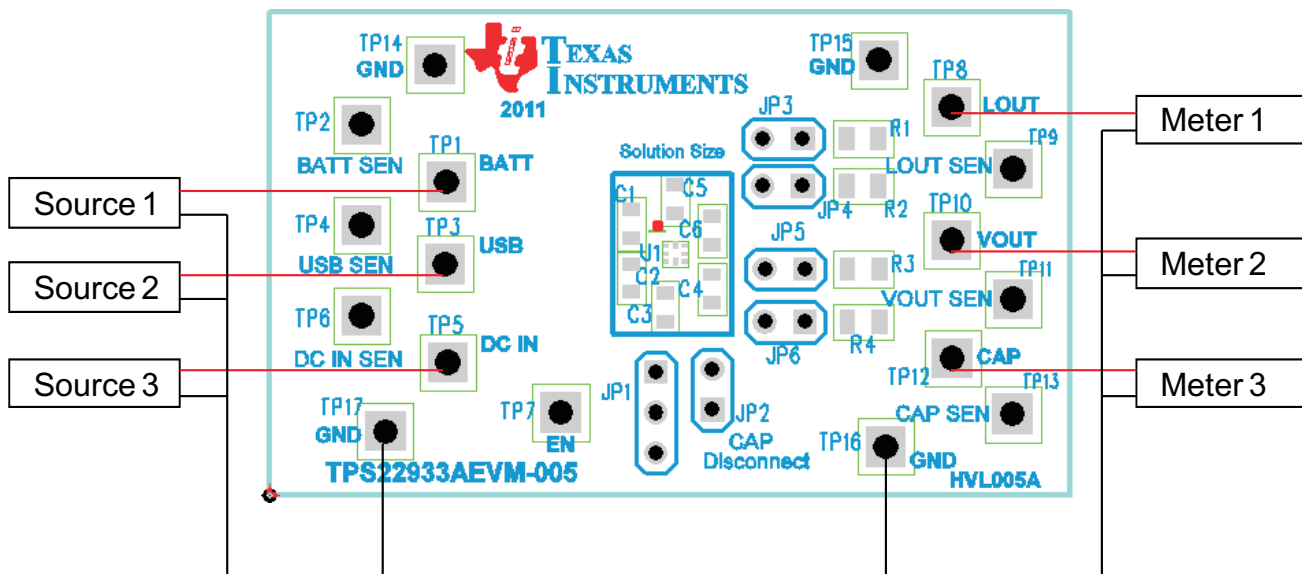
TEXAS INSTRUMENTS
2011

TP14 GND
TP2 BATT SEN
TP1 BATT
TP4 USB SEN
TP3 USB
TP6 DC IN SEN
TP5 DC IN
TP17 GND
TP7 EN
TPS22933AEVM-005

Source 1
Source 2
Source 3

Solution Size
C1 C5 C6 U1 C2 C4 C3
JP1 JP2
CAP Disconnect

JP3 R1
JP4 R2
JP5 R3
JP6 R4

TP15 GND
TP8 LOUT
TP9 LOUT SEN
TP10 VOUT
TP11 VOUT SEN
TP12 CAP
TP13 CAP SEN
TP16 GND
HVL005A

Meter 1
Meter 2
Meter 3